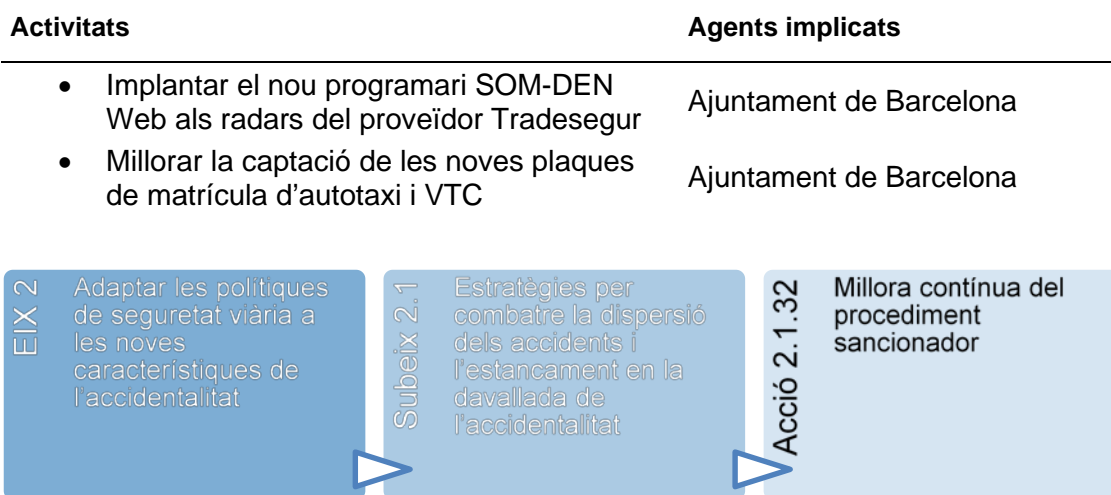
| Activitats | Agents implicats |
|---|---|
| • Implantar el nou programari SOM-DEN Web als radars del proveïdor Tradesegur | Ajuntament de Barcelona |
| • Millorar la captació de les noves plaques de matrícula d'autotaxi i VTC | Ajuntament de Barcelona |

EIX 2
Adaptar les polítiques de seguretat viària a les noves característiques de l'accidentalitat

Subeix 2.1
Estratègies per combatre la dispersió dels accidents i l'estancament en la davallada de l'accidentalitat

Acció 2.1.32
Millora contínua del procediment sancionador